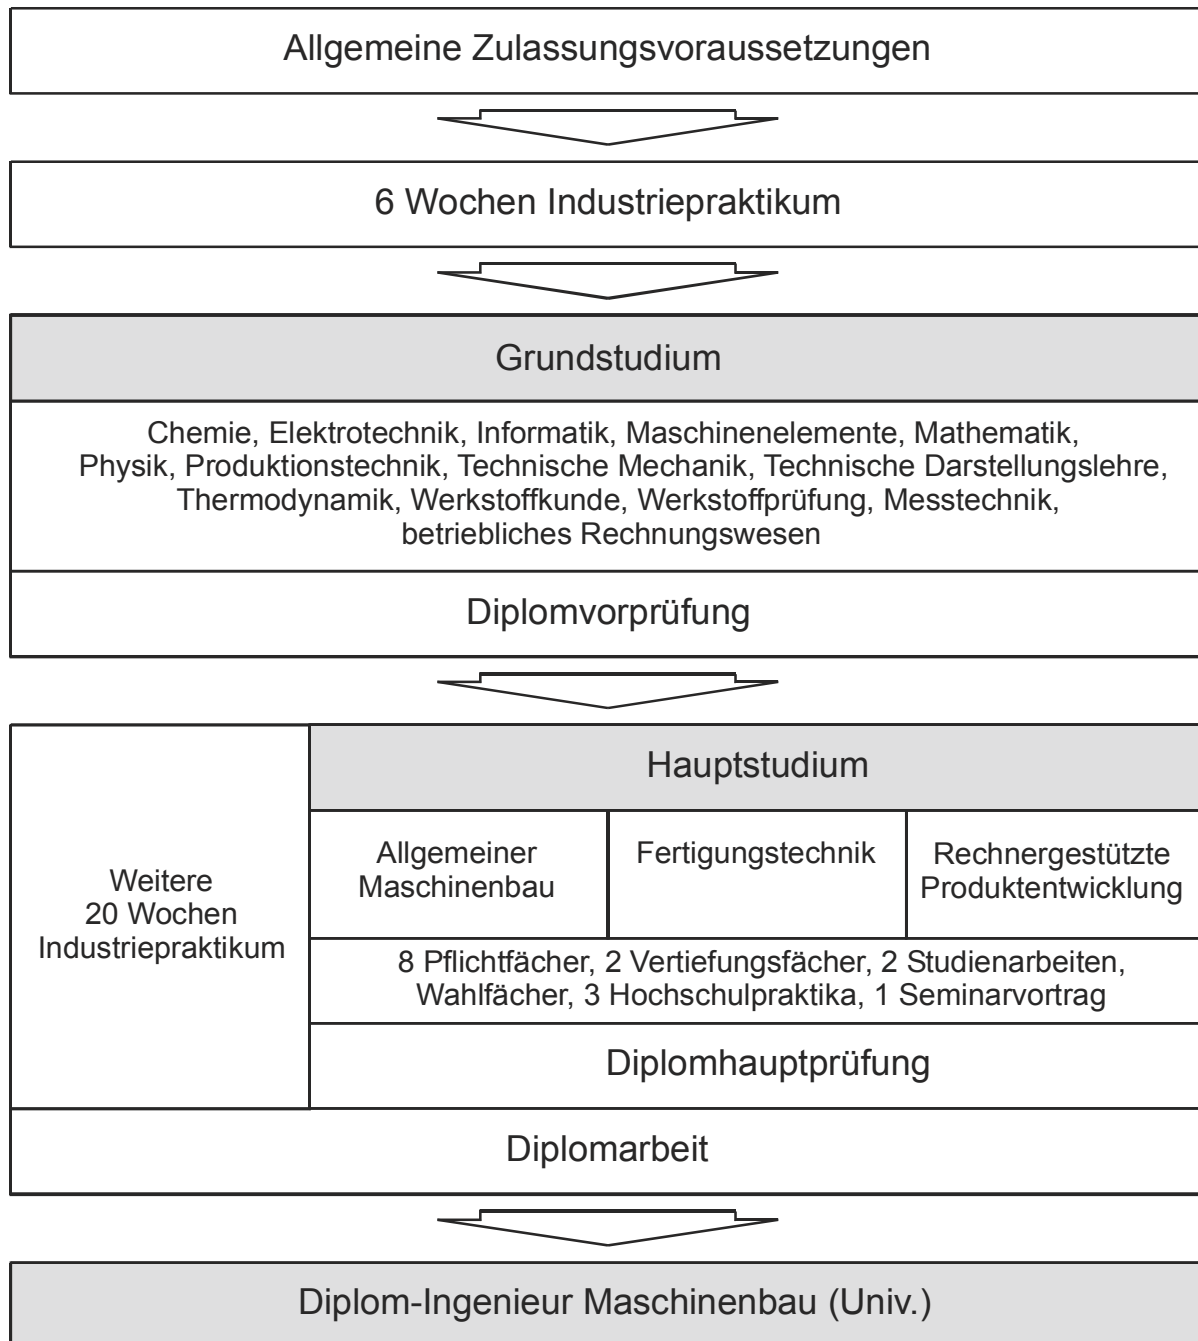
Allgemeine Zulassungsvoraussetzungen

6 Wochen Industriepraktikum

Grundstudium

Chemie, Elektrotechnik, Informatik, Maschinenelemente, Mathematik, Physik, Produktionstechnik, Technische Mechanik, Technische Darstellungslehre, Thermodynamik, Werkstoffkunde, Werkstoffprüfung, Messtechnik, betriebliches Rechnungswesen

Diplomvorprüfung

Weitere 20 Wochen Industriepraktikum

Hauptstudium

Allgemeiner Maschinenbau

Fertigungstechnik

Rechnergestützte Produktentwicklung

8 Pflichtfächer, 2 Vertiefungsfächer, 2 Studienarbeiten, Wahlfächer, 3 Hochschulpraktika, 1 Seminarvortrag

Diplomhauptprüfung

Diplomarbeit

Diplom-Ingenieur Maschinenbau (Univ.)